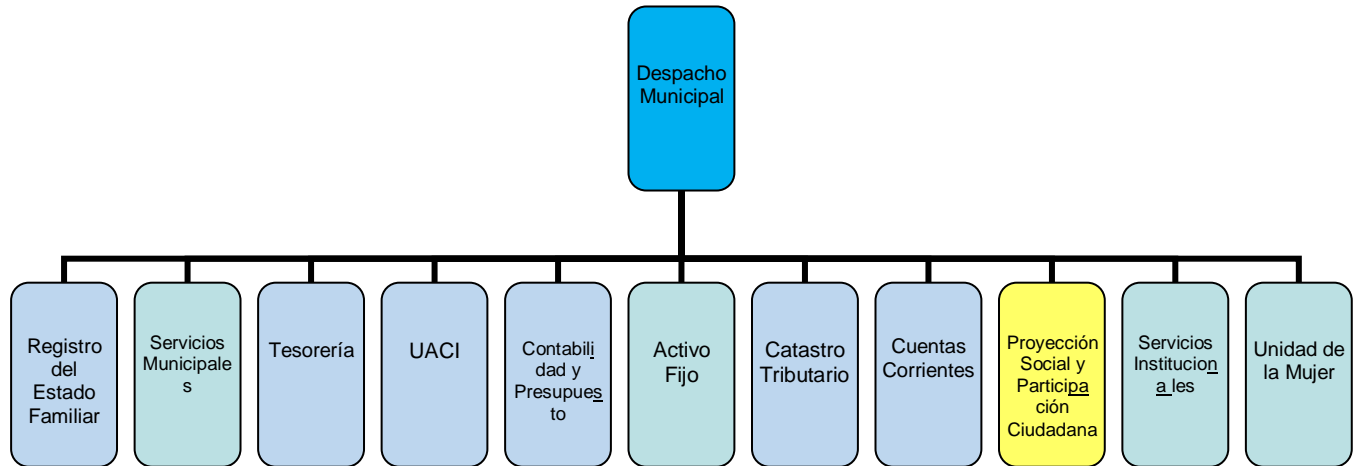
Despacho Municipal

Registro del Estado Familiar

Servicios Municipale s

Tesorería

UACI

Contabili dad y Presupues to

Activo Fijo

Catastro Tributario

Cuentas Corrientes

Proyección Social y Participa ción Ciudadana

Servicios Institucion a les

Unidad de la Mujer